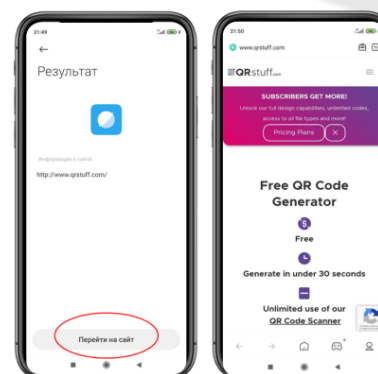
21:49

←

Результат

Информация о сайте

http://www.qrstuff.com/

Перейти на сайт

21:50

www.qrstuff.com

QRstuff.com

SUBSCRIBERS GET MORE!

Unlock our full design capabilities, unlimited codes, access to all file types and more!

Pricing Plans

Free QR Code Generator

Free

Generate in under 30 seconds

Unlimited use of our QR Code Scanner